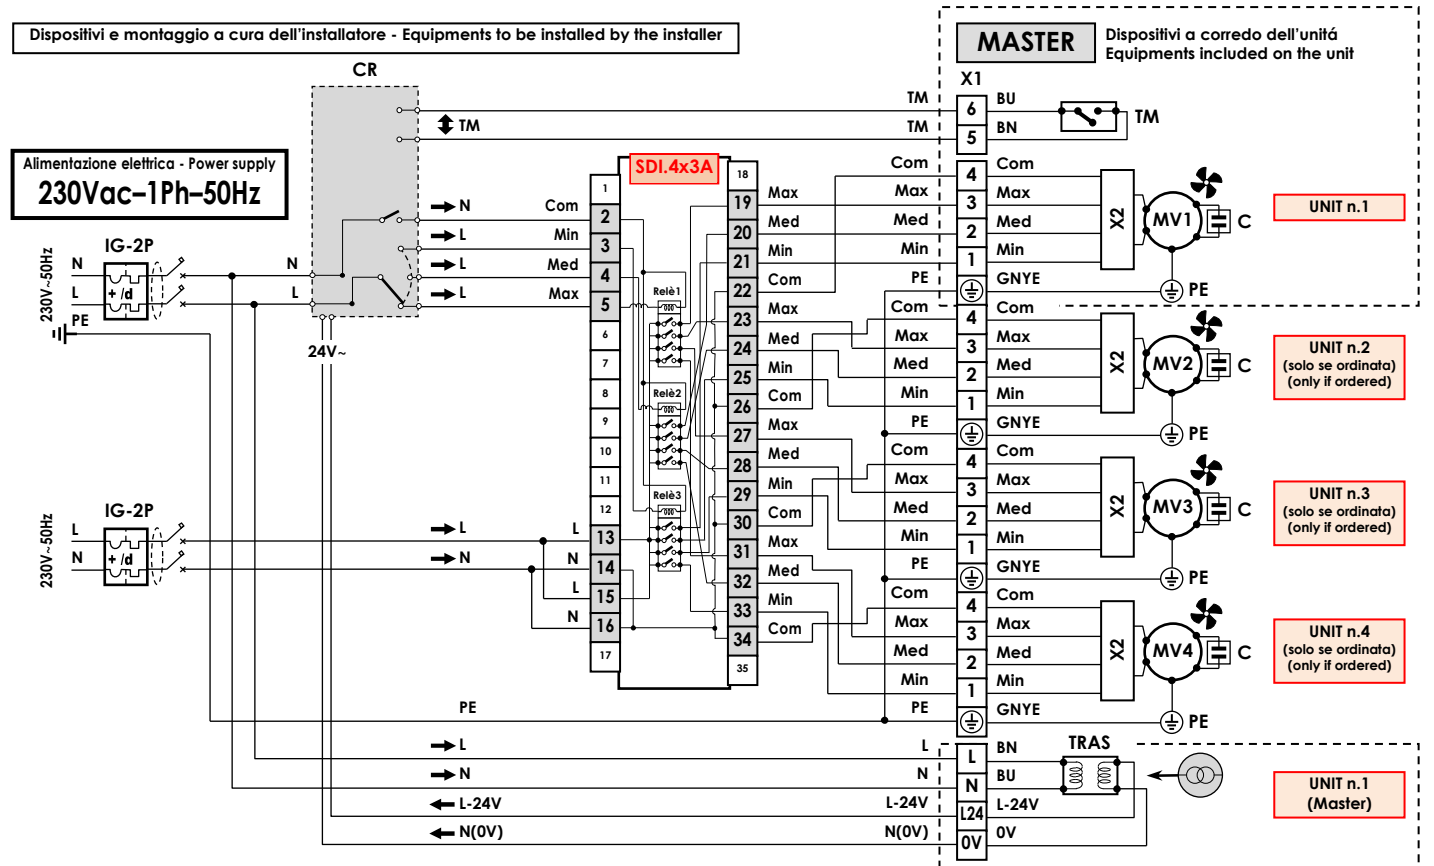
Dispositivi e montaggio a cura dell'installatore - Equipments to be installed by the installer

MASTER

Dispositivi a corredo dell'unitá
Equipments included on the unit

CR

X1

TM
TM
TM
6 BU
5 BN
TM

Alimentazione elettrica - Power supply
230Vac–1Ph–50Hz

SDI.4x3A

Com
Max
Med
Min
PE
Com
Max
Med
Min
PE
Com
Max
Med
Min
PE
Com
Max
Med
Min
PE

4 Com
3 Max
2 Med
1 Min
GNYE
4 Com
3 Max
2 Med
1 Min
GNYE
4 Com
3 Max
2 Med
1 Min
GNYE
4 Com
3 Max
2 Med
1 Min
GNYE

X2 MV1 C PE
X2 MV2 C PE
X2 MV3 C PE
X2 MV4 C PE

UNIT n.1

UNIT n.2
(solo se ordinata)
(only if ordered)

UNIT n.3
(solo se ordinata)
(only if ordered)

UNIT n.4
(solo se ordinata)
(only if ordered)

IG-2P
230V~50Hz
N
L
PE
+ /d

N
L
24V~

N Com 2
L Min 3
L Med 4
L Max 5

1
6
7
8
9
10
11
12
L 13
N 14
L 15
N 16
17

Relè1
Relè2
Relè3

18
19 Max
20 Med
21 Min
22 Com
23 Max
24 Med
25 Min
26 Com
27 Max
28 Med
29 Min
30 Com
31 Max
32 Med
33 Min
34 Com
35

IG-2P
230V~50Hz
L
N
+ /d
L
N

PE

L
N
L-24V
N(0V)

L
N
L-24V
N(0V)

L BN
N BU
L24 L-24V
0V 0V

TRAS

UNIT n.1
(Master)